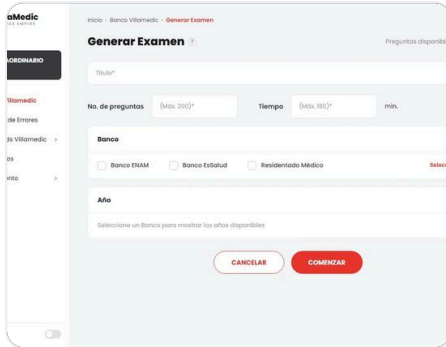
aMedic

ORDINARIO

Villamedic
de Errores
ds Villamedic
os
nto

Inicio › Banco Villamedic › Generar Examen

Generar Examen ?

Preguntas disponibl

Título*

No. de preguntas (Máx. 200)*

Tiempo (Máx. 180)*

min.

Banco

Banco ENAM

Banco EsSalud

Residentado Médico

Selecc

Año

Seleccione un Banco para mostrar los años disponibles

CANCELAR

COMENZAR